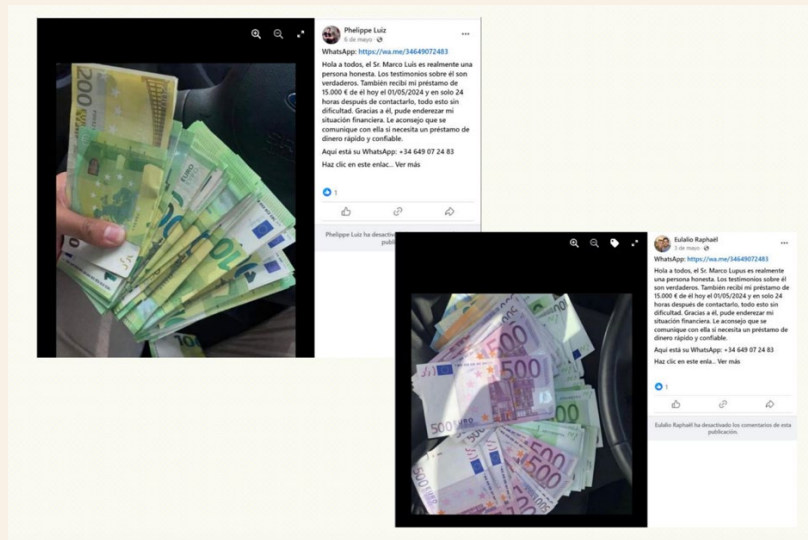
Phelippe Luiz
6 de mayo ·

WhatsApp: https://wa.me/34649072483

Hola a todos, el Sr. Marco Luis es realmente una persona honesta. Los testimonios sobre él son verdaderos. También recibí mi préstamo de 15.000 € de él hoy el 01/05/2024 y en solo 24 horas después de contactarlo, todo esto sin dificultad. Gracias a él, pude enderezar mi situación financiera. Le aconsejo que se comunique con ella si necesita un préstamo de dinero rápido y confiable.

Aquí está su WhatsApp: +34 649 07 24 83

Haz clic en este enlac... Ver más

1

Phelippe Luiz ha desactiva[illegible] publi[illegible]

200

Eulalio Raphaël
3 de mayo ·

WhatsApp: https://wa.me/34649072483

Hola a todos, el Sr. Marco Lupus es realmente una persona honesta. Los testimonios sobre él son verdaderos. También recibí mi préstamo de 15.000 € de él hoy el 01/05/2024 y en solo 24 horas después de contactarlo, todo esto sin dificultad. Gracias a él, pude enderezar mi situación financiera. Le aconsejo que se comunique con ella si necesita un préstamo de dinero rápido y confiable.

Aquí está su WhatsApp: +34 649 07 24 83

Haz clic en este enla... Ver más

1

Eulalio Raphaël ha desactivado los comentarios de esta publicación

500